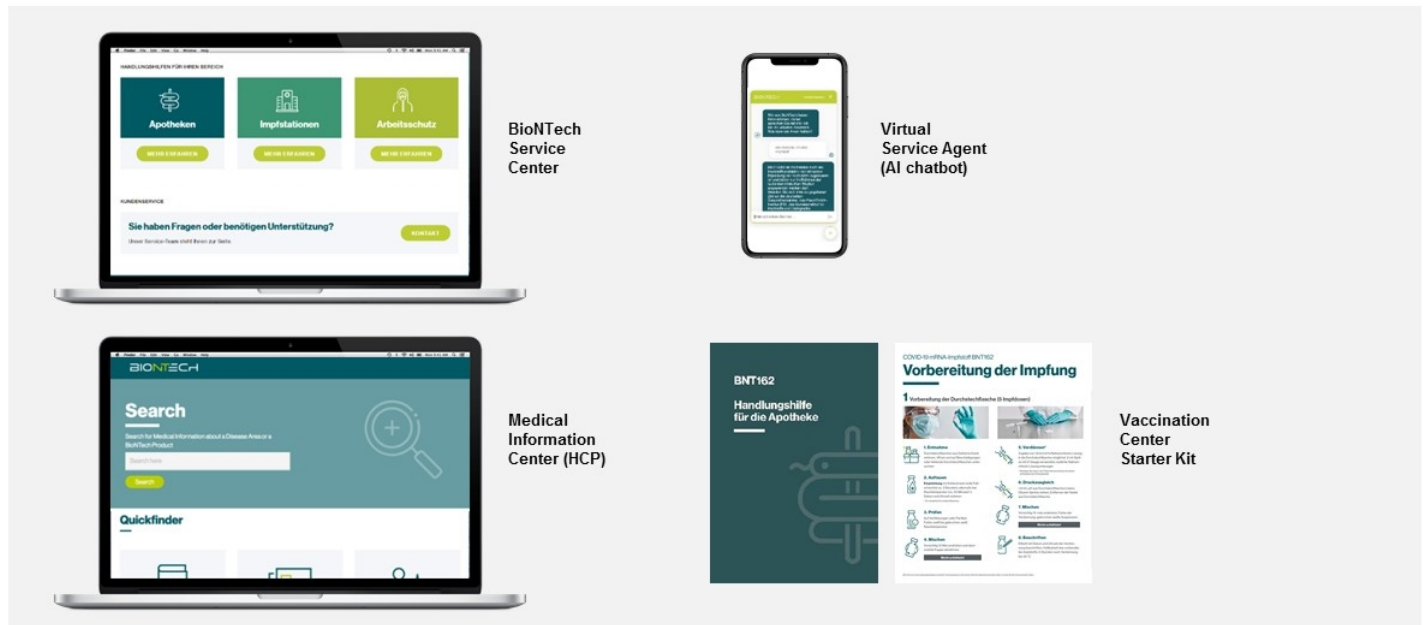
HANDLUNGSHILFEN FÜR IHREN BEREICH

Apotheken
MEHR ERFAHREN

Impfstationen
MEHR ERFAHREN

Arbeitsschutz
MEHR ERFAHREN

KUNDENSERVICE

Sie haben Fragen oder benötigen Unterstützung?
Unser Service-Team steht Ihnen zur Seite.
KONTAKT

BioNTech Service Center

Virtual Service Agent (AI chatbot)

BIONTECH

Search
Search for Medical Information about a Disease Area or a BioNTech Product
Search here
Search

Quickfinder

Medical Information Center (HCP)

BNT162
Handlungshilfe für die Apotheke

COVID-19-mRNA-Impfstoff BNT162
Vorbereitung der Impfung
1 Vorbereitung der Durchstechflasche (6 Impfdosen)

Vaccination Center Starter Kit